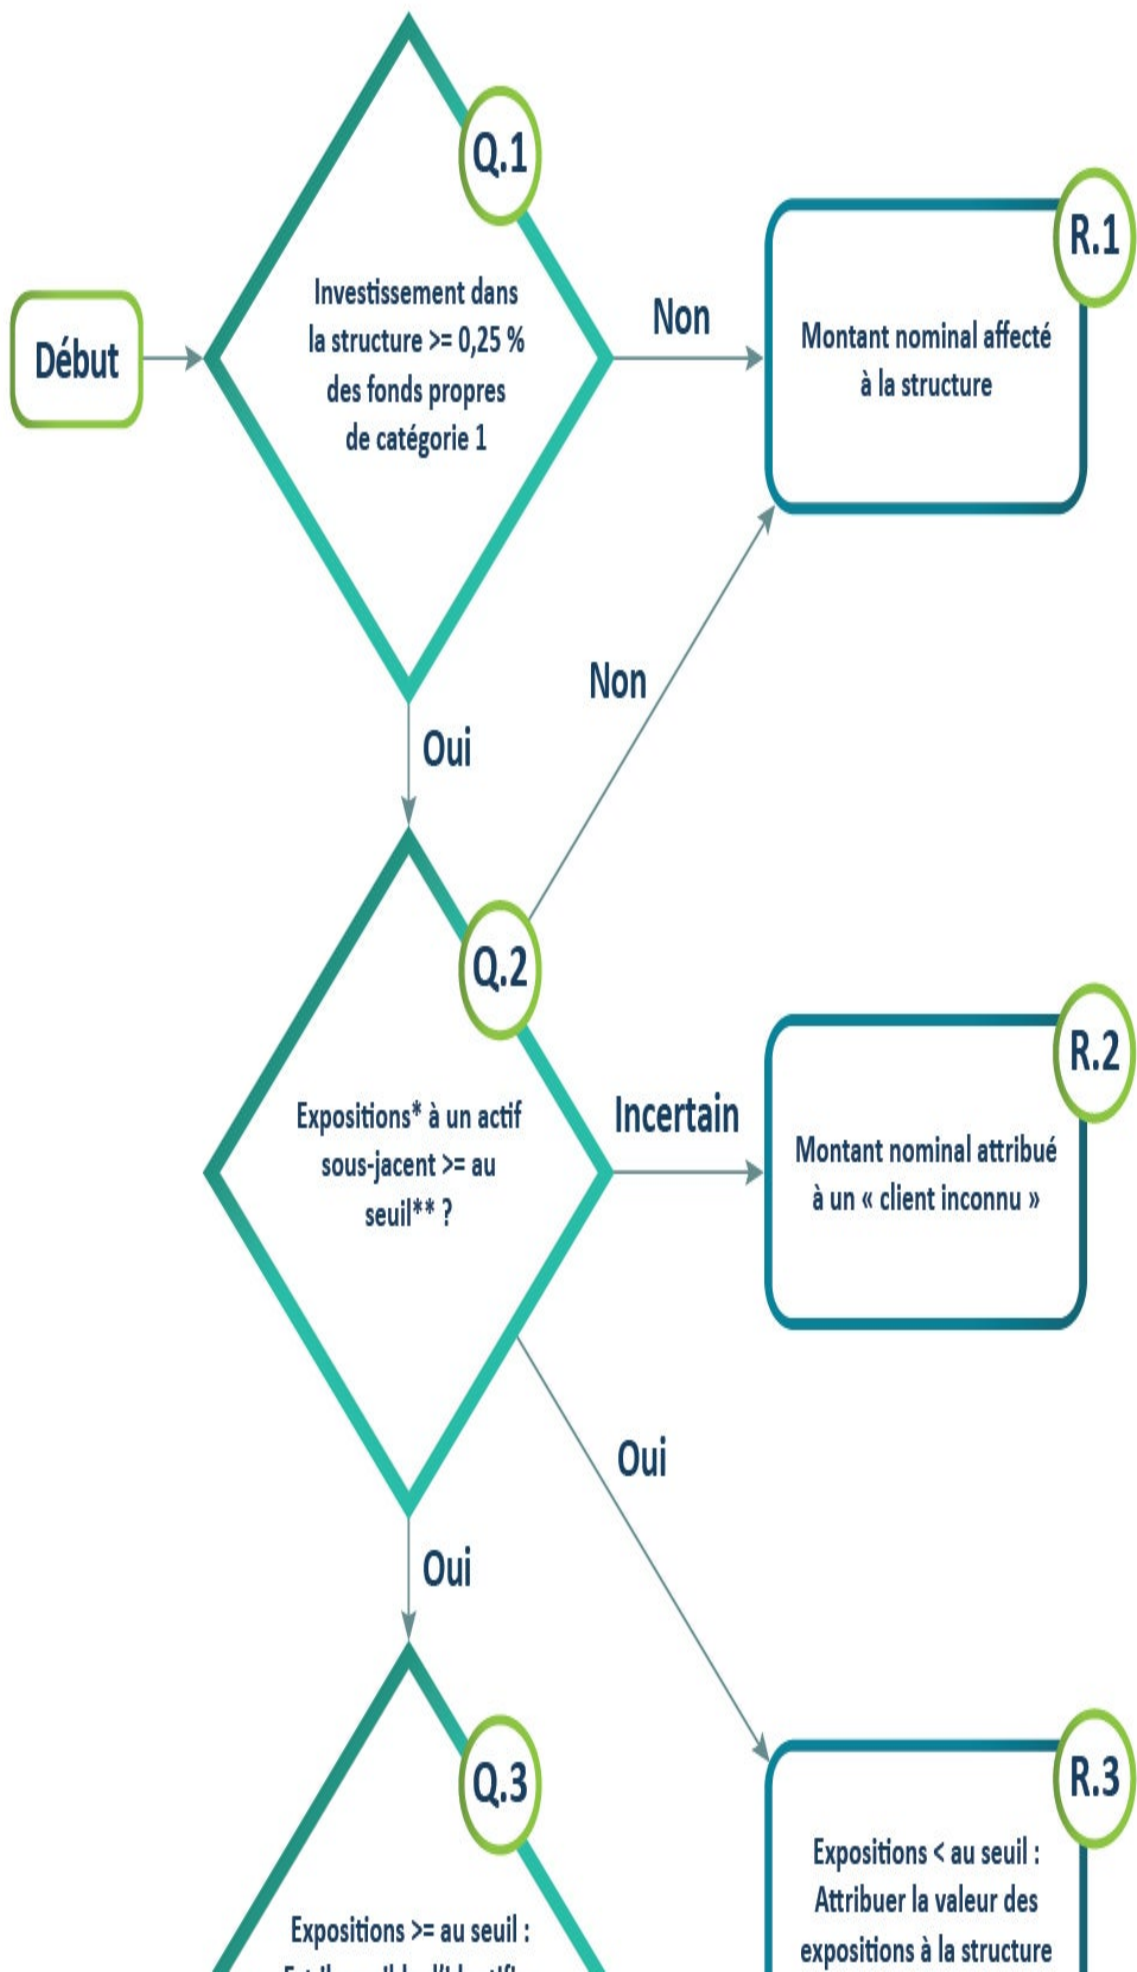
Début

Q.1

Investissement dans la structure >= 0,25 % des fonds propres de catégorie 1

Non

R.1

Montant nominal affecté à la structure

Non

Oui

Q.2

Expositions* à un actif sous-jacent >= au seuil** ?

Incertain

R.2

Montant nominal attribué à un « client inconnu »

Oui

Oui

Q.3

Expositions >= au seuil : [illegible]

R.3

Expositions < au seuil : Attribuer la valeur des expositions à la structure